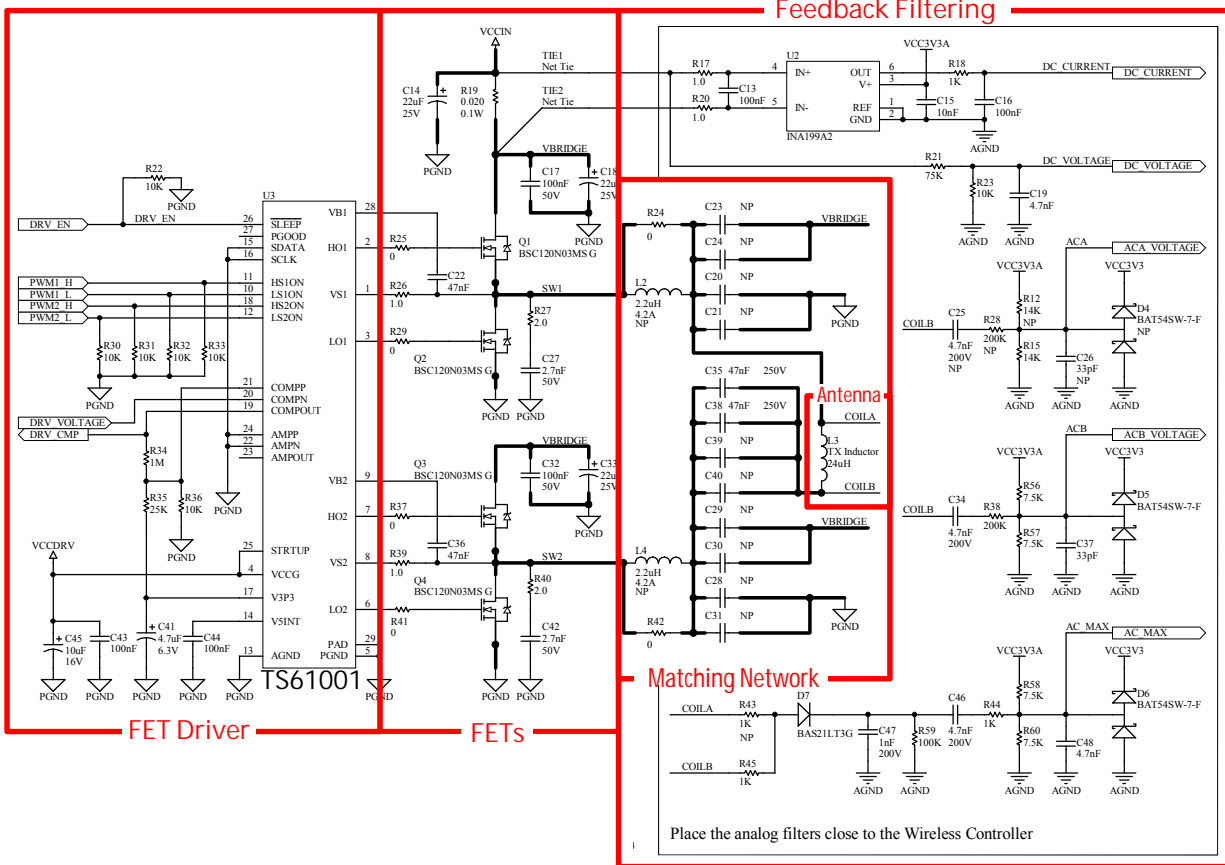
Feedback Filtering

VCCIN
TIE1
Net Tie
TIE2
Net Tie
C14
22uF
25V
R19
0.020
0.1W
PGND
R17
1.0
R20
1.0
C13
100nF
4
5
U2
IN+
IN-
OUT
V+
REF
GND
6
3
1
2
INA199A2
VCC3V3A
R18
1K
C15
10nF
C16
100nF
AGND
DC_CURRENT
DC_CURRENT
R21
75K
DC_VOLTAGE
DC_VOLTAGE
R23
10K
C19
4.7nF
AGND
AGND

R22
10K
PGND
DRV_EN
DRV_EN
U3
26
27
15
16
SLEEP
PGOOD
SDATA
SCLK
VB1
HO1
VS1
LO1
28
2
1
3
PWM1_H
PWM1_L
PWM2_H
PWM2_L
11
10
9
12
HS1ON
LS1ON
HS2ON
LS2ON
R30
10K
R31
10K
R32
10K
R33
10K
PGND
21
20
19
COMPP
COMPN
COMPOUT
DRV_VOLTAGE
DRV_CMP
R34
1M
R35
25K
R36
10K
PGND
24
22
23
AMPP
AMPN
AMPOUT
PGND
VB2
HO2
VS2
LO2
9
7
8
6
VCCDRV
25
4
17
14
STRTUP
VCCG
V3P3
V5INT
PAD
PGND
AGND
29
5
13
C45
10uF
16V
C43
100nF
C41
4.7uF
6.3V
C44
100nF
PGND
PGND
PGND
PGND
PGND
TS61001
PGND
FET Driver

VBRIDGE
C17
100nF
50V
C18
22u
25V
PGND
R25
0
Q1
BSC120N03MS G
C22
47nF
R26
1.0
SW1
R27
2.0
R29
0
Q2
BSC120N03MS G
C27
2.7nF
50V
PGND
PGND
VBRIDGE
Q3
BSC120N03MS G
C32
100nF
50V
C33
22u
25V
PGND
R37
0
C36
47nF
R39
1.0
SW2
Q4
BSC120N03MS G
R40
2.0
R41
0
C42
2.7nF
50V
PGND
PGND
FETs

R24
0
C23
NP
VBRIDGE
C24
NP
L2
2.2uH
4.2A
NP
C20
NP
C21
NP
PGND
C35
47nF
250V
C38
47nF
250V
C39
NP
C40
NP
Antenna
COILA
L3
TX Inductor
24uH
COILB
C29
NP
VBRIDGE
L4
2.2uH
4.2A
NP
C30
NP
C28
NP
R42
0
C31
NP
PGND
Matching Network

ACA
ACA_VOLTAGE
VCC3V3A
VCC3V3
R12
14K
NP
D4
BAT54SW-7-F
NP
COILB
C25
4.7nF
200V
NP
R28
200K
NP
R15
14K
C26
33pF
NP
AGND
AGND
AGND
ACB
ACB_VOLTAGE
VCC3V3A
VCC3V3
R56
7.5K
D5
BAT54SW-7-F
COILB
C34
4.7nF
200V
R38
200K
R57
7.5K
C37
33pF
AGND
AGND
AGND
AC_MAX
AC_MAX
VCC3V3A
VCC3V3
R58
7.5K
D6
BAT54SW-7-F
COILA
R43
1K
NP
D7
BAS21LT3G
C47
1nF
200V
R59
100K
C46
4.7nF
200V
R44
1K
R60
7.5K
C48
4.7nF
COILB
R45
1K
AGND
AGND
AGND
AGND
AGND
Place the analog filters close to the Wireless Controller